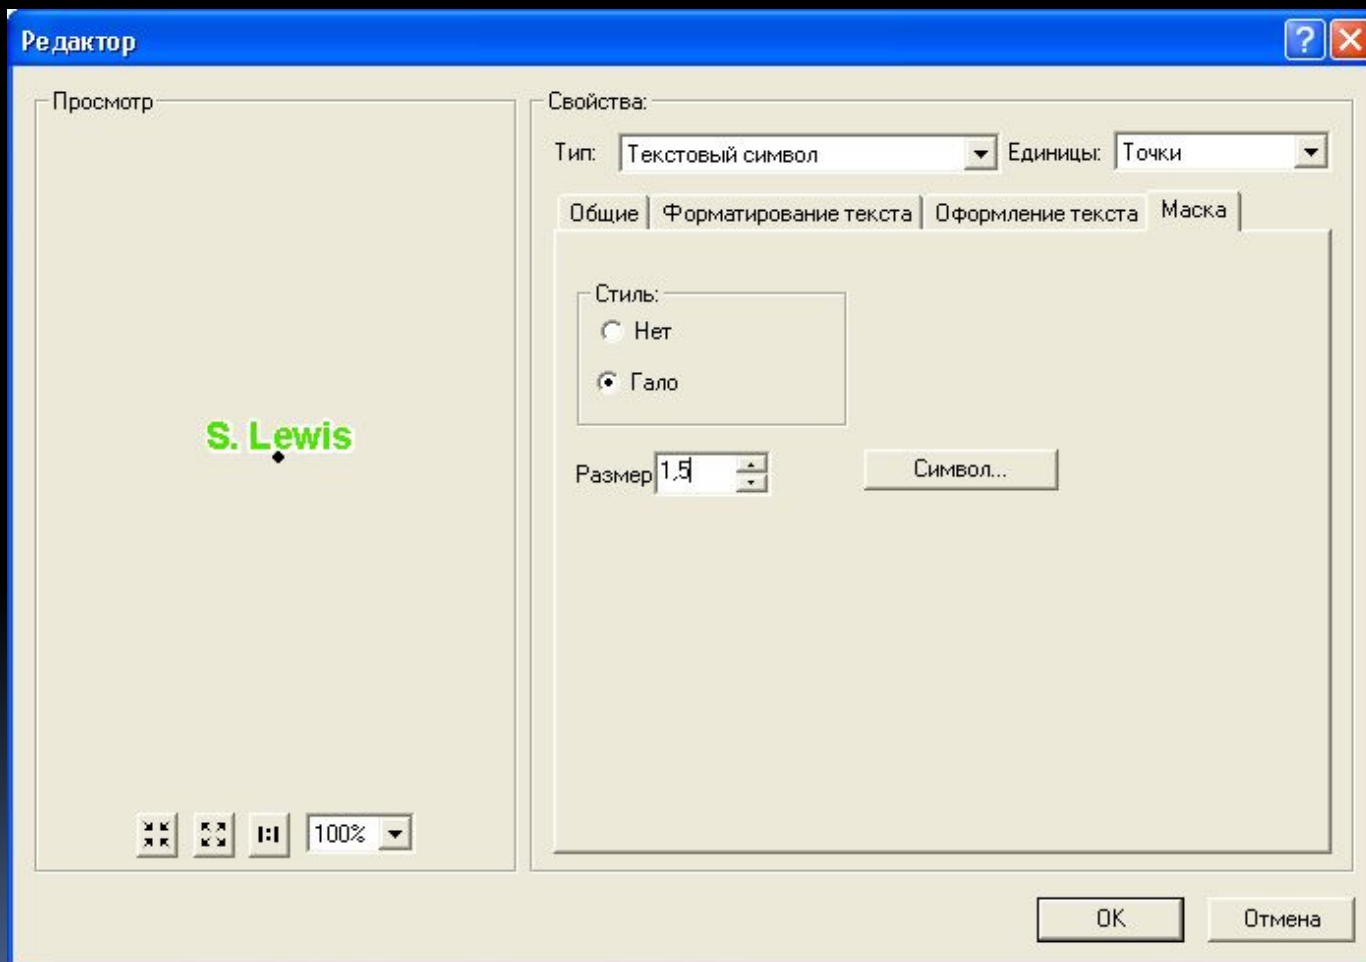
Редактор

?

Просмотр

S. Lewis

1:1

100%

Свойства:

Тип: Текстовый символ

Единицы: Точки

Общие | Форматирование текста | Оформление текста | Маска

Стиль:

Нет

Гало

Размер 1,5

Символ...

OK

Отмена